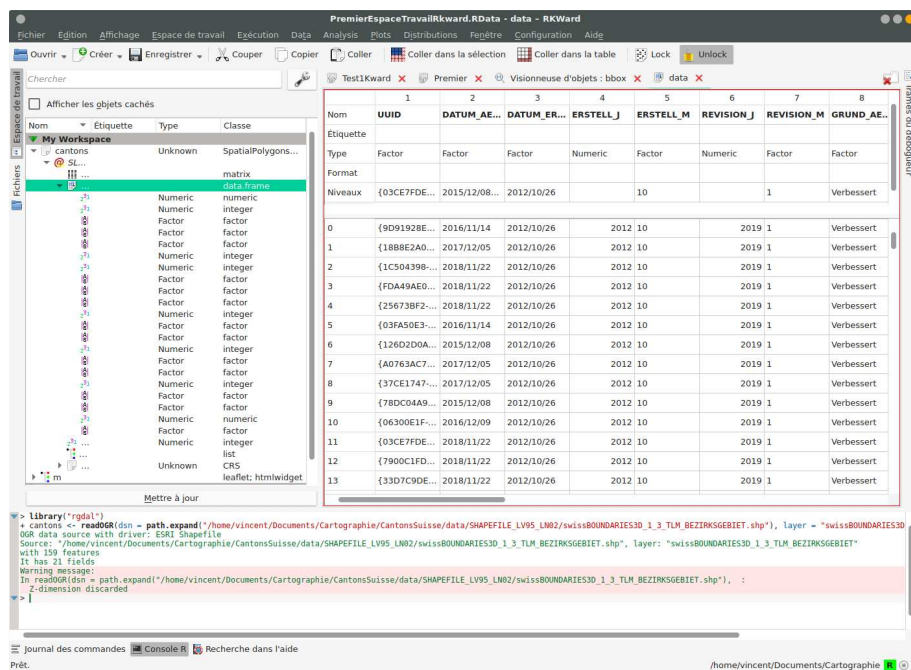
PremierEspaceTravailRkward.RData - data – RKWard

Fichier Edition Affichage Espace de travail Exécution Data Analysis Plots Distributions Fenêtre Configuration Aide

Ouvrir Créer Enregistrer Couper Copier Coller Coller dans la sélection Coller dans la table Lock Unlock

Espace de travail Fichiers

Chercher

Afficher les objets cachés

| Nom | Étiquette | Type | Classe |
|---|---|---|---|
| My Workspace | | | |
| cantons | | Unknown | SpatialPolygons... |
| @ SL... | | | |
| ... | | | matrix |
| ... | | | data.frame |
| | | Numeric | numeric |
| | | Numeric | integer |
| | | Factor | factor |
| | | Factor | factor |
| | | Factor | factor |
| | | Numeric | integer |
| | | Numeric | integer |
| | | Factor | factor |
| | | Factor | factor |
| | | Factor | factor |
| | | Numeric | integer |
| | | Factor | factor |
| | | Factor | factor |
| | | Numeric | integer |
| | | Factor | factor |
| | | Factor | factor |
| | | Numeric | integer |
| | | Factor | factor |
| | | Factor | factor |
| | | Numeric | numeric |
| | | Factor | factor |
| ... | | Numeric | integer |
| ... | | | list |
| ... | | Unknown | CRS |
| m | | | leaflet; htmlwidget |

Mettre à jour

Test1Kward Premier Visionneuse d'objets : bbox data

| | 1 | 2 | 3 | 4 | 5 | 6 | 7 | 8 |
|---|---|---|---|---|---|---|---|---|
| Nom | UUID | DATUM_AE... | DATUM_ER... | ERSTELL_J | ERSTELL_M | REVISION_J | REVISION_M | GRUND_AE.. |
| Étiquette | | | | | | | | |
| Type | Factor | Factor | Factor | Numeric | Factor | Numeric | Factor | Factor |
| Format | | | | | | | | |
| Niveaux | {03CE7FDE... | 2015/12/08... | 2012/10/26 | | 10 | | 1 | Verbessert |
| 0 | {9D91928E... | 2016/11/14 | 2012/10/26 | 2012 | 10 | 2019 | 1 | Verbessert |
| 1 | {18B8E2A0... | 2017/12/05 | 2012/10/26 | 2012 | 10 | 2019 | 1 | Verbessert |
| 2 | {1C504398-... | 2018/11/22 | 2012/10/26 | 2012 | 10 | 2019 | 1 | Verbessert |
| 3 | {FDA49AE0... | 2018/11/22 | 2012/10/26 | 2012 | 10 | 2019 | 1 | Verbessert |
| 4 | {25673BF2-... | 2018/11/22 | 2012/10/26 | 2012 | 10 | 2019 | 1 | Verbessert |
| 5 | {03FA50E3-... | 2016/11/14 | 2012/10/26 | 2012 | 10 | 2019 | 1 | Verbessert |
| 6 | {126D2D0A... | 2015/12/08 | 2012/10/26 | 2012 | 10 | 2019 | 1 | Verbessert |
| 7 | {A0763AC7... | 2017/12/05 | 2012/10/26 | 2012 | 10 | 2019 | 1 | Verbessert |
| 8 | {37CE1747-... | 2017/12/05 | 2012/10/26 | 2012 | 10 | 2019 | 1 | Verbessert |
| 9 | {78DC04A9... | 2015/12/08 | 2012/10/26 | 2012 | 10 | 2019 | 1 | Verbessert |
| 10 | {06300E1F-... | 2016/12/09 | 2012/10/26 | 2012 | 10 | 2019 | 1 | Verbessert |
| 11 | {03CE7FDE... | 2018/11/22 | 2012/10/26 | 2012 | 10 | 2019 | 1 | Verbessert |
| 12 | {7900C1FD... | 2018/11/22 | 2012/10/26 | 2012 | 10 | 2019 | 1 | Verbessert |
| 13 | {33D7C9DE... | 2018/11/22 | 2012/10/26 | 2012 | 10 | 2019 | 1 | Verbessert |

Trames du débogueur

> library("rgdal")
+ cantons <- readOGR(dsn = path.expand("/home/vincent/Documents/Cartographie/CantonsSuisse/data/SHAPEFILE_LV95_LN02/swissBOUNDARIES3D_1_3_TLM_BEZIRKSGEBIET.shp"), layer = "swissBOUNDARIES3D
OGR data source with driver: ESRI Shapefile
Source: "/home/vincent/Documents/Cartographie/CantonsSuisse/data/SHAPEFILE_LV95_LN02/swissBOUNDARIES3D_1_3_TLM_BEZIRKSGEBIET.shp", layer: "swissBOUNDARIES3D_1_3_TLM_BEZIRKSGEBIET"
with 159 features
It has 21 fields
Warning message:
In readOGR(dsn = path.expand("/home/vincent/Documents/Cartographie/CantonsSuisse/data/SHAPEFILE_LV95_LN02/swissBOUNDARIES3D_1_3_TLM_BEZIRKSGEBIET.shp"), :
  Z-dimension discarded
>

Journal des commandes Console R Recherche dans l'aide

Prêt. /home/vincent/Documents/Cartographie R